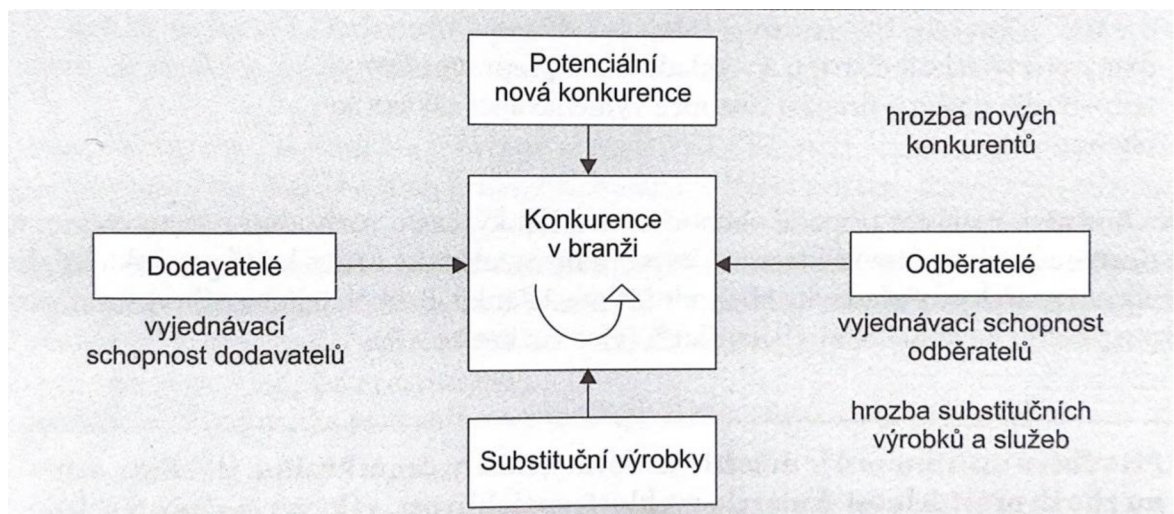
Potenciální nová konkurence

hrozba nových konkurentů

Konkurence v branži

Dodavatelé

Odběratelé

vyjednávací schopnost dodavatelů

vyjednávací schopnost odběratelů

hrozba substitučních výrobků a služeb

Substituční výrobky